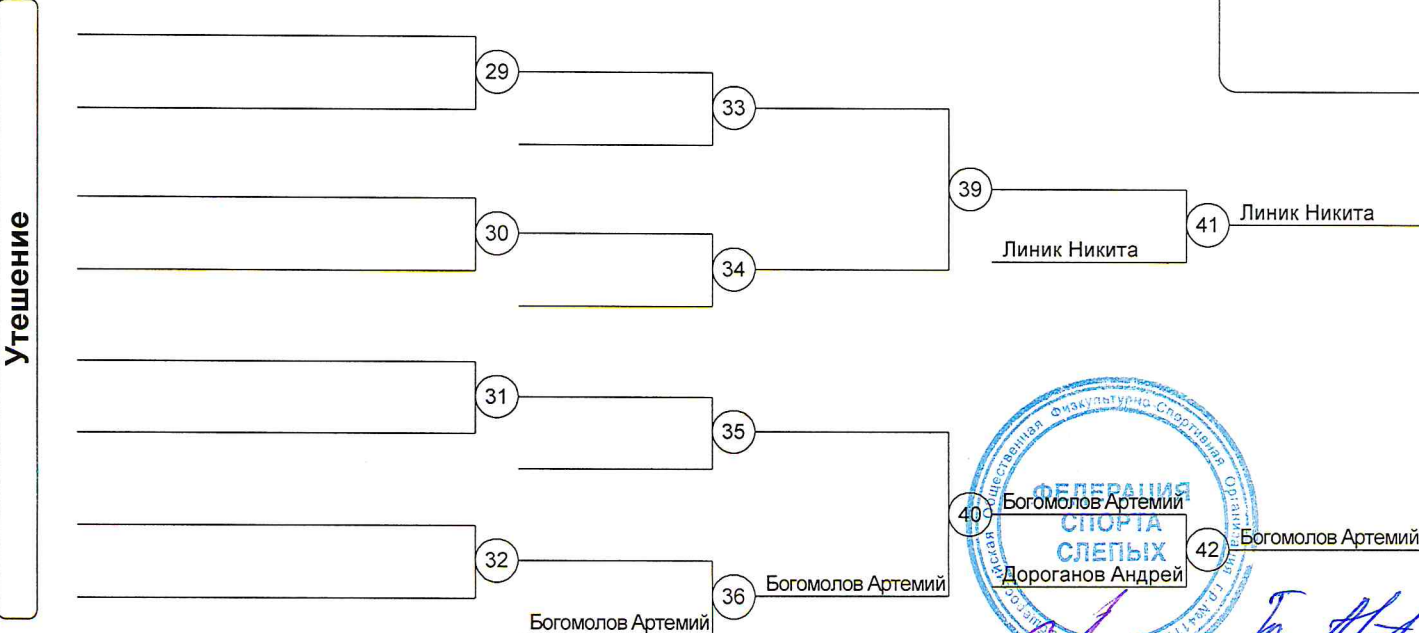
Утешение

29
33
39
41
Линик Никита
Линик Никита
30
34
31
35
40
Богомолов Артемий
Дороганов Андрей
42
Богомолов Артемий
32
36
Богомолов Артемий
Богомолов Артемий

ФЕДЕРАЦИЯ
СПОРТА
СЛЕПЫХ
Физкультурно-Спортивная
Общественная
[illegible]